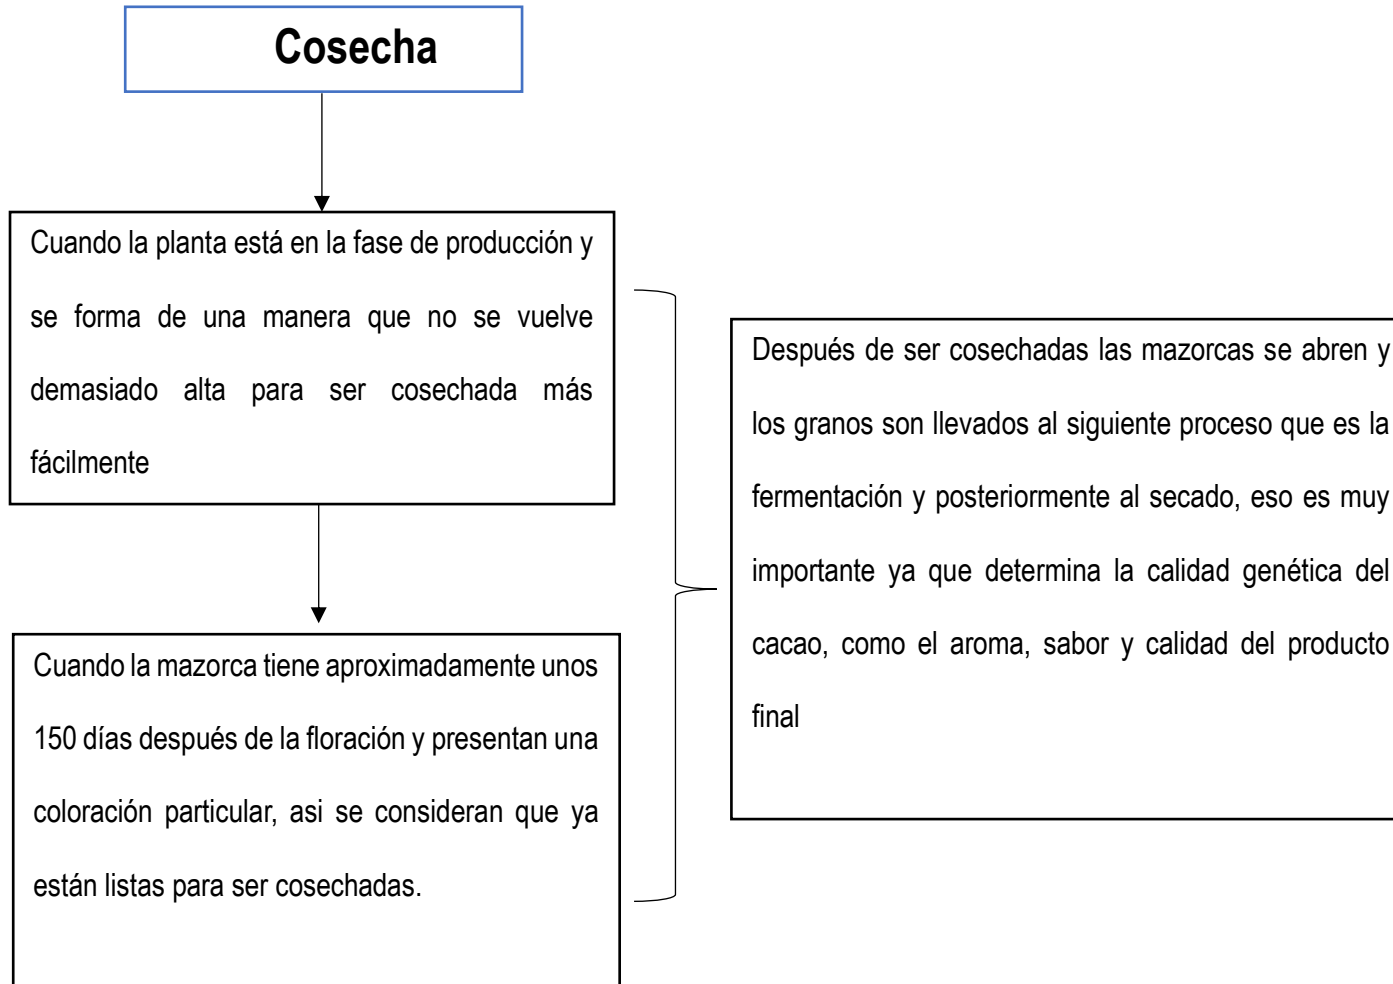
Cosecha

Cuando la planta está en la fase de producción y se forma de una manera que no se vuelve demasiado alta para ser cosechada más fácilmente

Cuando la mazorca tiene aproximadamente unos 150 días después de la floración y presentan una coloración particular, asi se consideran que ya están listas para ser cosechadas.

Después de ser cosechadas las mazorcas se abren y los granos son llevados al siguiente proceso que es la fermentación y posteriormente al secado, eso es muy importante ya que determina la calidad genética del cacao, como el aroma, sabor y calidad del producto final